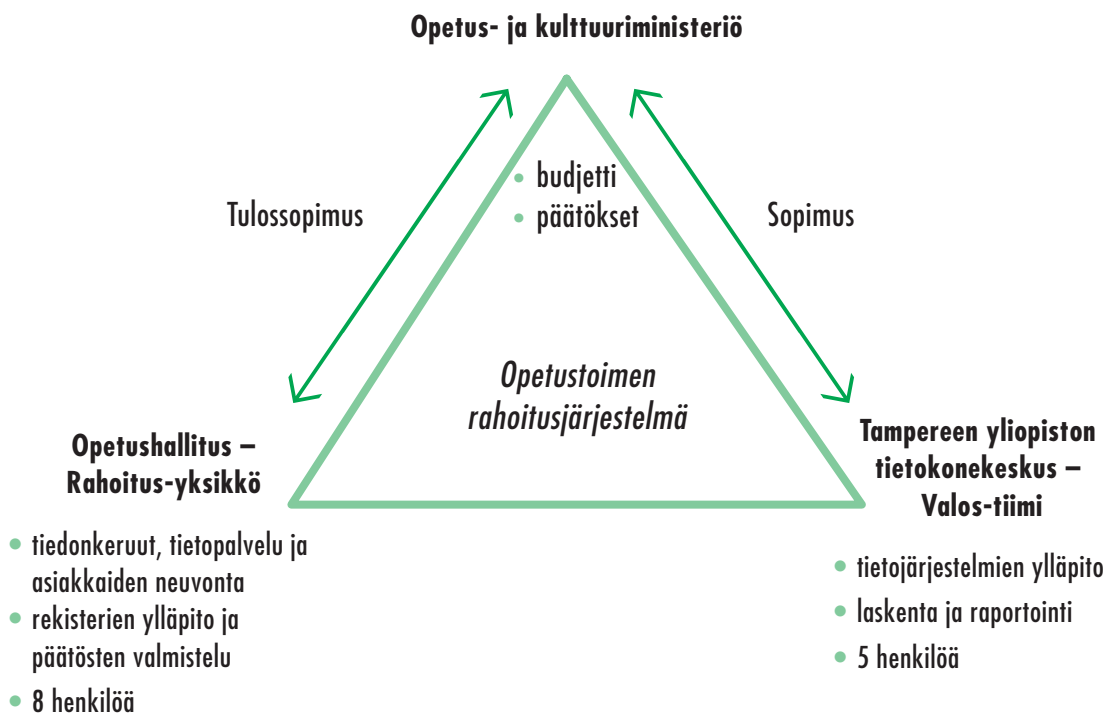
Opetus- ja kulttuuriministeriö

• budjetti
• päätökset

Tulossopimus

Sopimus

Opetustoimen rahoitusjärjestelmä

Opetushallitus – Rahoitus-yksikkö

• tiedonkeruut, tietopalvelu ja asiakkaiden neuvonta
• rekisterien ylläpito ja päätösten valmistelu
• 8 henkilöä

Tampereen yliopiston tietokonekeskus – Valos-tiimi

• tietojärjestelmien ylläpito
• laskenta ja raportointi
• 5 henkilöä